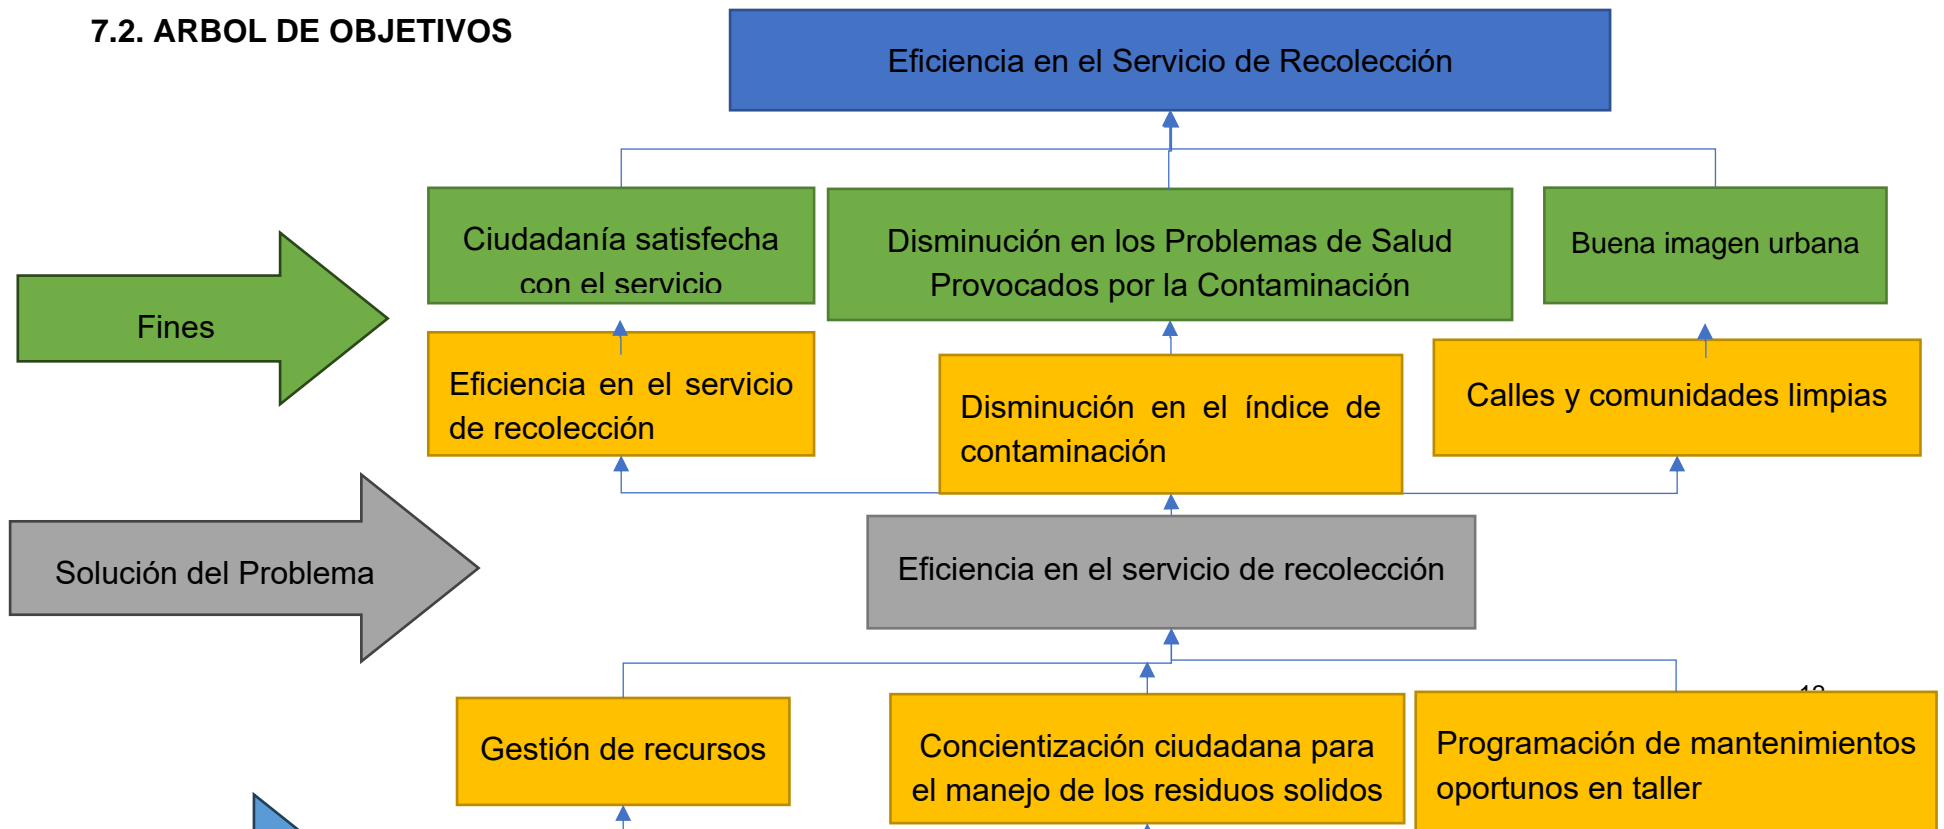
7.2. ARBOL DE OBJETIVOS

Eficiencia en el Servicio de Recolección

Ciudadanía satisfecha con el servicio

Disminución en los Problemas de Salud Provocados por la Contaminación

Buena imagen urbana

Fines

Eficiencia en el servicio de recolección

Disminución en el índice de contaminación

Calles y comunidades limpias

Solución del Problema

Eficiencia en el servicio de recolección

Gestión de recursos

Concientización ciudadana para el manejo de los residuos solidos

Programación de mantenimientos oportunos en taller

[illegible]